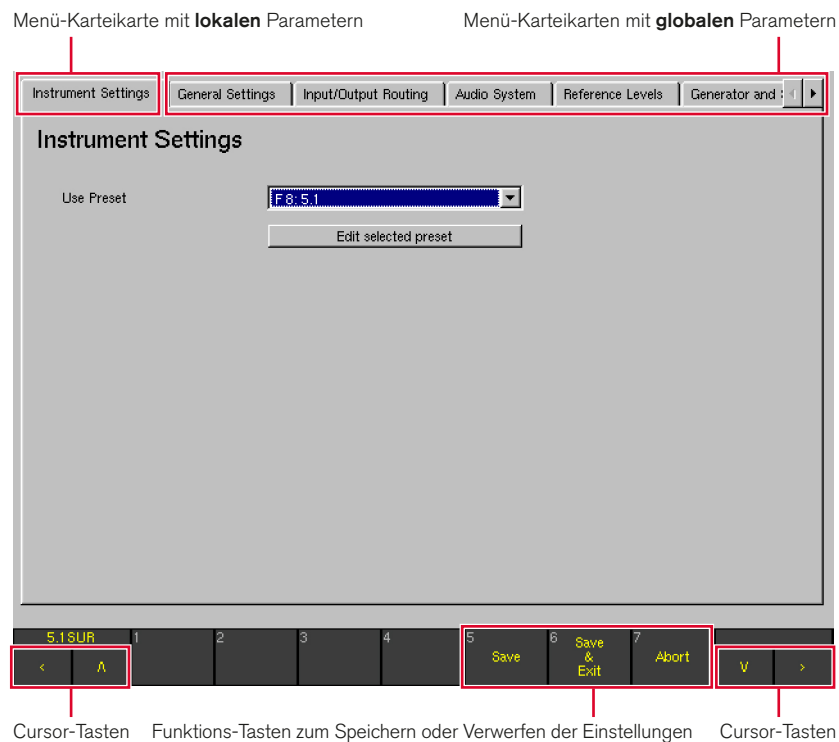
Menü-Karteikarte mit **lokalen** Parametern

Menü-Karteikarten mit **globalen** Parametern

Instrument Settings

General Settings | Input/Output Routing | Audio System | Reference Levels | Generator and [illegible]

Instrument Settings

Use Preset

F 8: 5.1

Edit selected preset

5.1SUR

1

2

3

4

5 Save

6 Save & Exit

7 Abort

<

Λ

V

>

Cursor-Tasten

Funktions-Tasten zum Speichern oder Verwerfen der Einstellungen

Cursor-Tasten